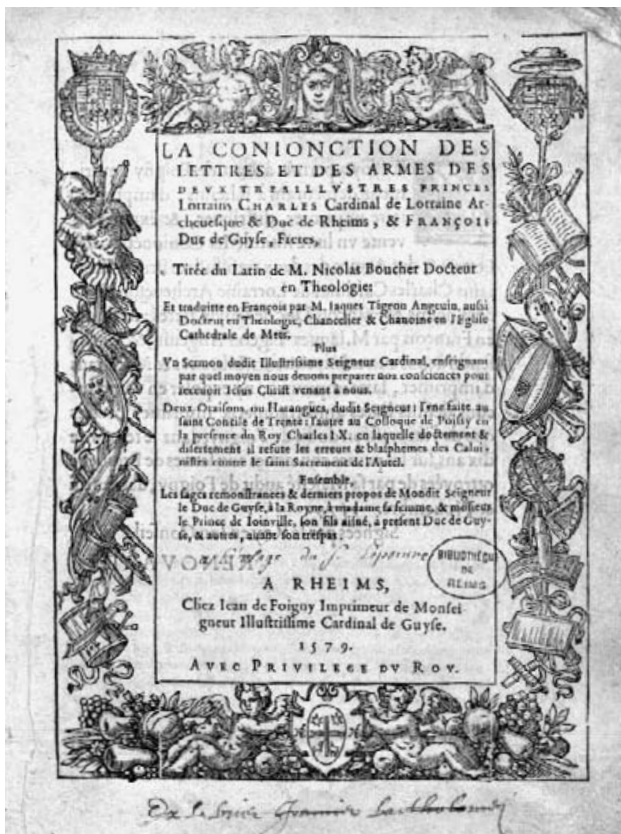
LA CONIONCTION DES LETTRES ET DES ARMES DES DEVX TRESILLVSTRES PRINCES Lorrains CHARLES Cardinal de Lorraine Archeuesque & Duc de Rheims, & FRANÇOIS Duc de Guyse, Freres,

Tirée du Latin de M. Nicolas Boucher Docteur en Theologie:

Et traduitte en François par M. Iaques Tigeon Angeuin, aussi Docteur en Theologie, Chancelier & Chanoine en l'Eglise Cathedrale de Metz.

Plus

Vn Sermon dudit Illustrissime Seigneur Cardinal, enseignant par quel moyen nous deuons preparer nos consciences pour receuoir Iesus Christ venant à nous.

Deux Oraisons, ou Harangues, dudit Seigneur: l'vne faite au saint Concile de Trente: l'autre au Colloque de Poissy en la presence du Roy Charles IX. en laquelle doctement & disertement il refute les erreurs & blasphemes des Caluinistes contre le saint Sacrement de l'Autel.

Ensemble

Les sages remonstrances & derniers propos de Mondit Seigneur le Duc de Guyse, à la Royne, à madame sa femme, & messieurs le Prince de Ioinville, son fils aisné, à present Duc de Guyse, & autres, auant son trespas.

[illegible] du J. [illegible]

BIBLIOTHÈQUE DE REIMS

A RHEIMS,

Chez Iean de Foigny Imprimeur de Monseigneur Illustrissime Cardinal de Guyse.

1579.

AVEC PRIVILEGE DV ROY.

Ex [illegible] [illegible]